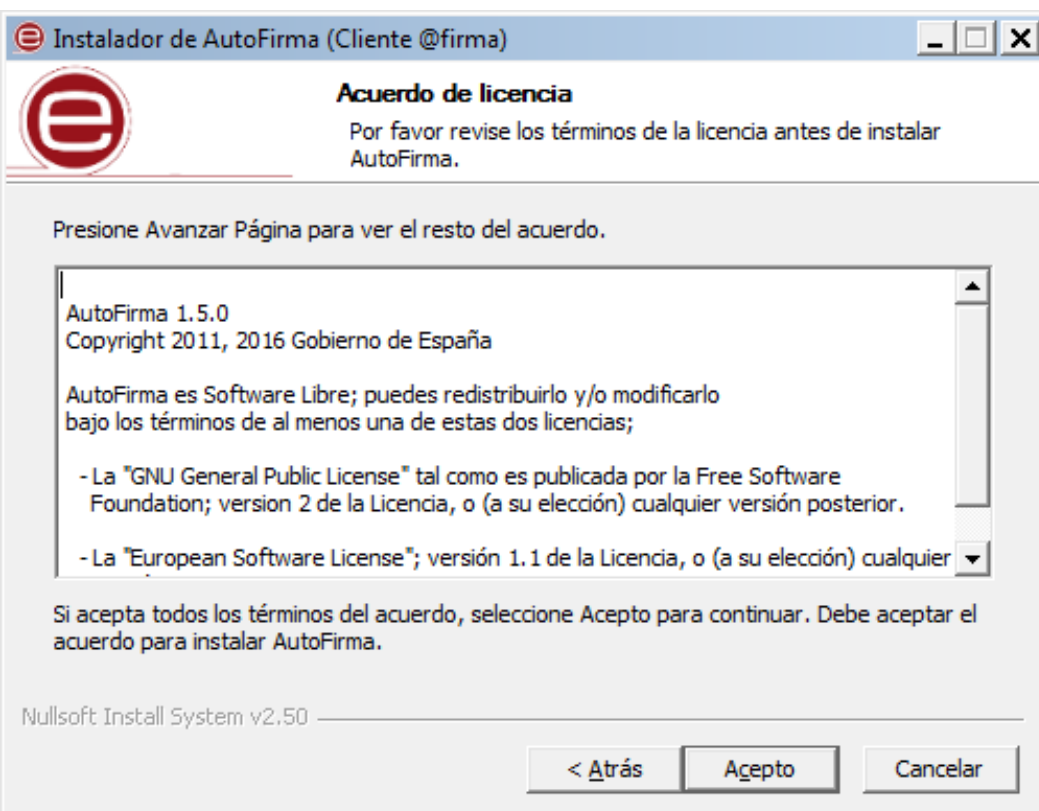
Instalador de AutoFirma (Cliente @firma)

Acuerdo de licencia

Por favor revise los términos de la licencia antes de instalar AutoFirma.

Presione Avanzar Página para ver el resto del acuerdo.

AutoFirma 1.5.0
Copyright 2011, 2016 Gobierno de España

AutoFirma es Software Libre; puedes redistribuirlo y/o modificarlo bajo los términos de al menos una de estas dos licencias;

- La "GNU General Public License" tal como es publicada por la Free Software Foundation; version 2 de la Licencia, o (a su elección) cualquier versión posterior.

- La "European Software License"; versión 1.1 de la Licencia, o (a su elección) cualquier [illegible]

Si acepta todos los términos del acuerdo, seleccione Acepto para continuar. Debe aceptar el acuerdo para instalar AutoFirma.

Nullsoft Install System v2.50

< Atrás | Acepto | Cancelar